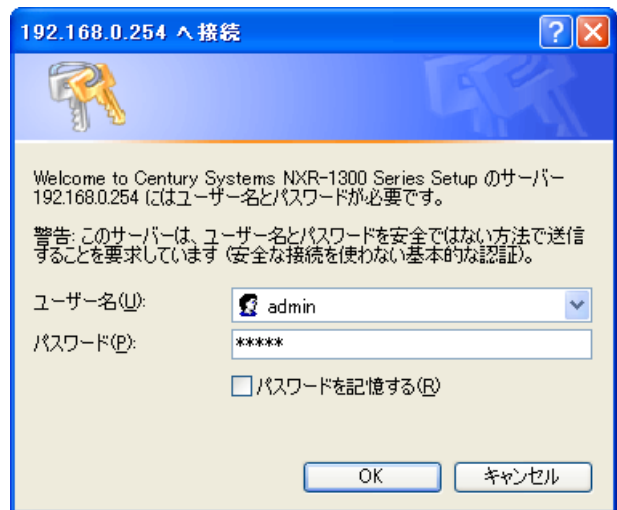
192.168.0.254 へ接続

Welcome to Century Systems NXR-1300 Series Setup のサーバー 192.168.0.254 にはユーザー名とパスワードが必要です。

警告: このサーバーは、ユーザー名とパスワードを安全ではない方法で送信することを要求しています (安全な接続を使わない基本的な認証)。

ユーザー名(U): admin

パスワード(P): *****

パスワードを記憶する(R)

OK キャンセル